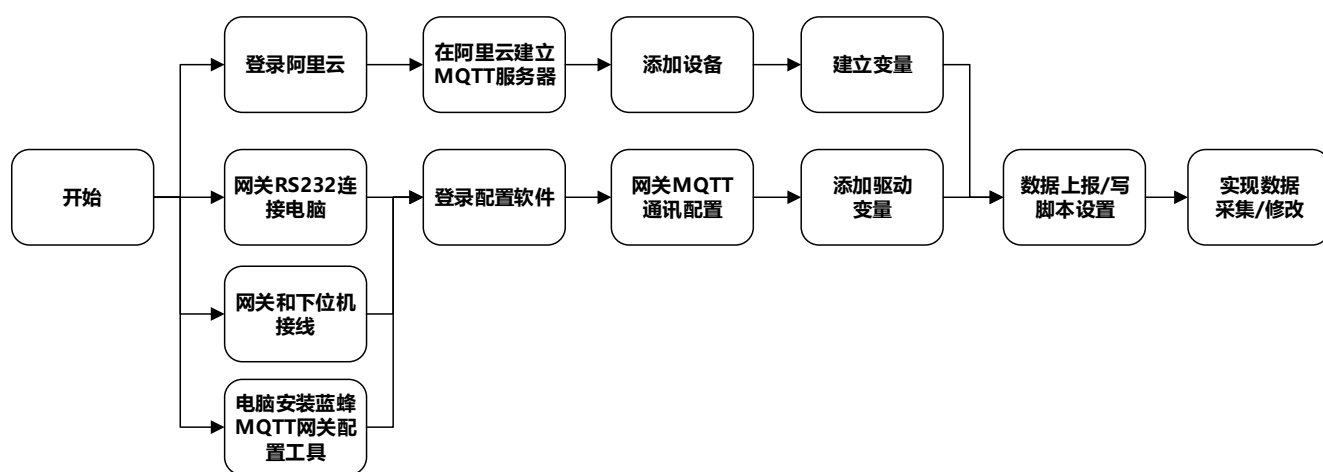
开始

登录阿里云

在阿里云建立MQTT服务器

添加设备

建立变量

网关RS232连接电脑

登录配置软件

网关MQTT通讯配置

添加驱动变量

数据上报/写脚本设置

实现数据采集/修改

网关和下位机接线

电脑安装蓝蜂MQTT网关配置工具